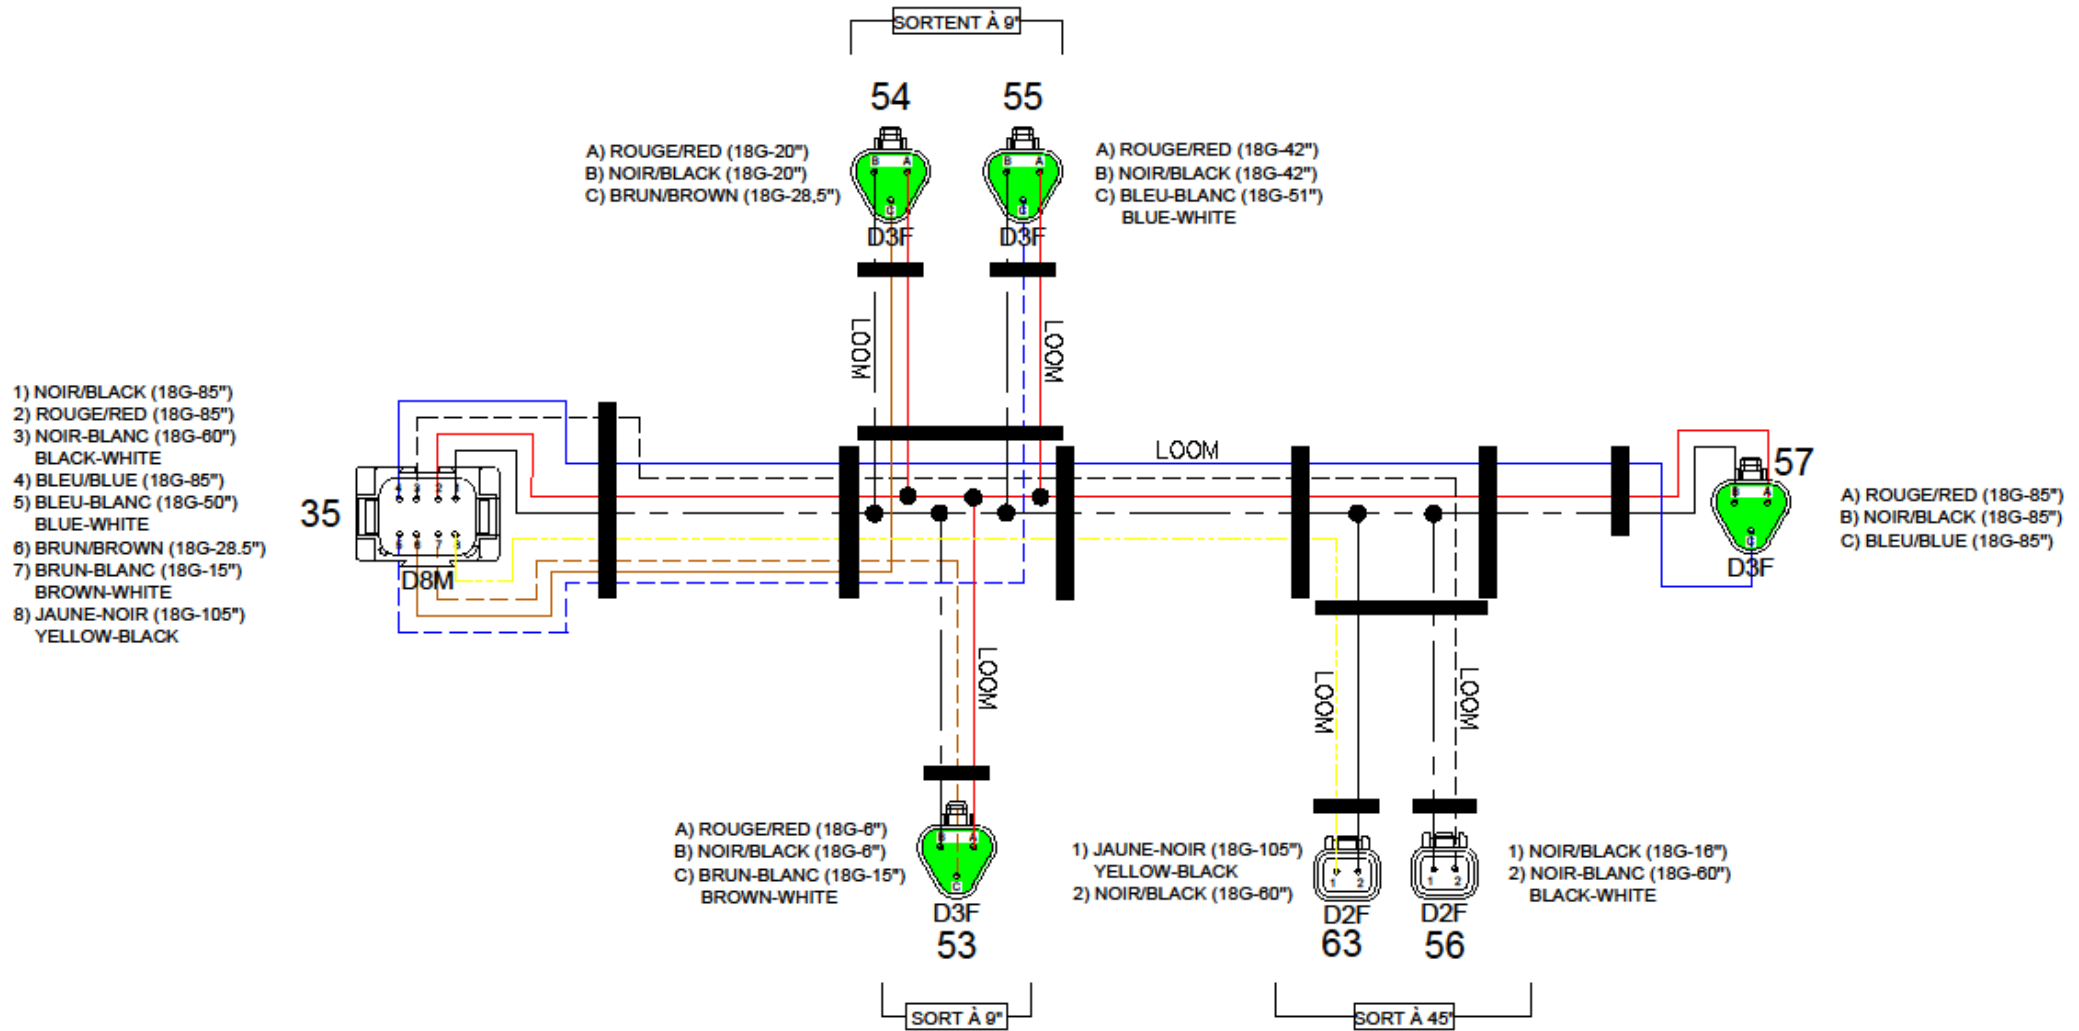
SORTENT À 9"

54

55

A) ROUGE/RED (18G-20")
B) NOIR/BLACK (18G-20")
C) BRUN/BROWN (18G-28,5")

D3F

D3F

A) ROUGE/RED (18G-42")
B) NOIR/BLACK (18G-42")
C) BLEU-BLANC (18G-51")
BLUE-WHITE

LOOM

LOOM

1) NOIR/BLACK (18G-85")
2) ROUGE/RED (18G-85")
3) NOIR-BLANC (18G-60")
BLACK-WHITE
4) BLEU/BLUE (18G-85")
5) BLEU-BLANC (18G-50")
BLUE-WHITE
6) BRUN/BROWN (18G-28.5")
7) BRUN-BLANC (18G-15")
BROWN-WHITE
8) JAUNE-NOIR (18G-105")
YELLOW-BLACK

35

D8M

LOOM

57

D3F

A) ROUGE/RED (18G-85")
B) NOIR/BLACK (18G-85")
C) BLEU/BLUE (18G-85")

LOOM

LOOM

LOOM

A) ROUGE/RED (18G-6")
B) NOIR/BLACK (18G-6")
C) BRUN-BLANC (18G-15")
BROWN-WHITE

D3F

53

1) JAUNE-NOIR (18G-105")
YELLOW-BLACK
2) NOIR/BLACK (18G-60")

D2F

63

D2F

56

1) NOIR/BLACK (18G-16")
2) NOIR-BLANC (18G-60")
BLACK-WHITE

SORT À 9"

SORT À 45"